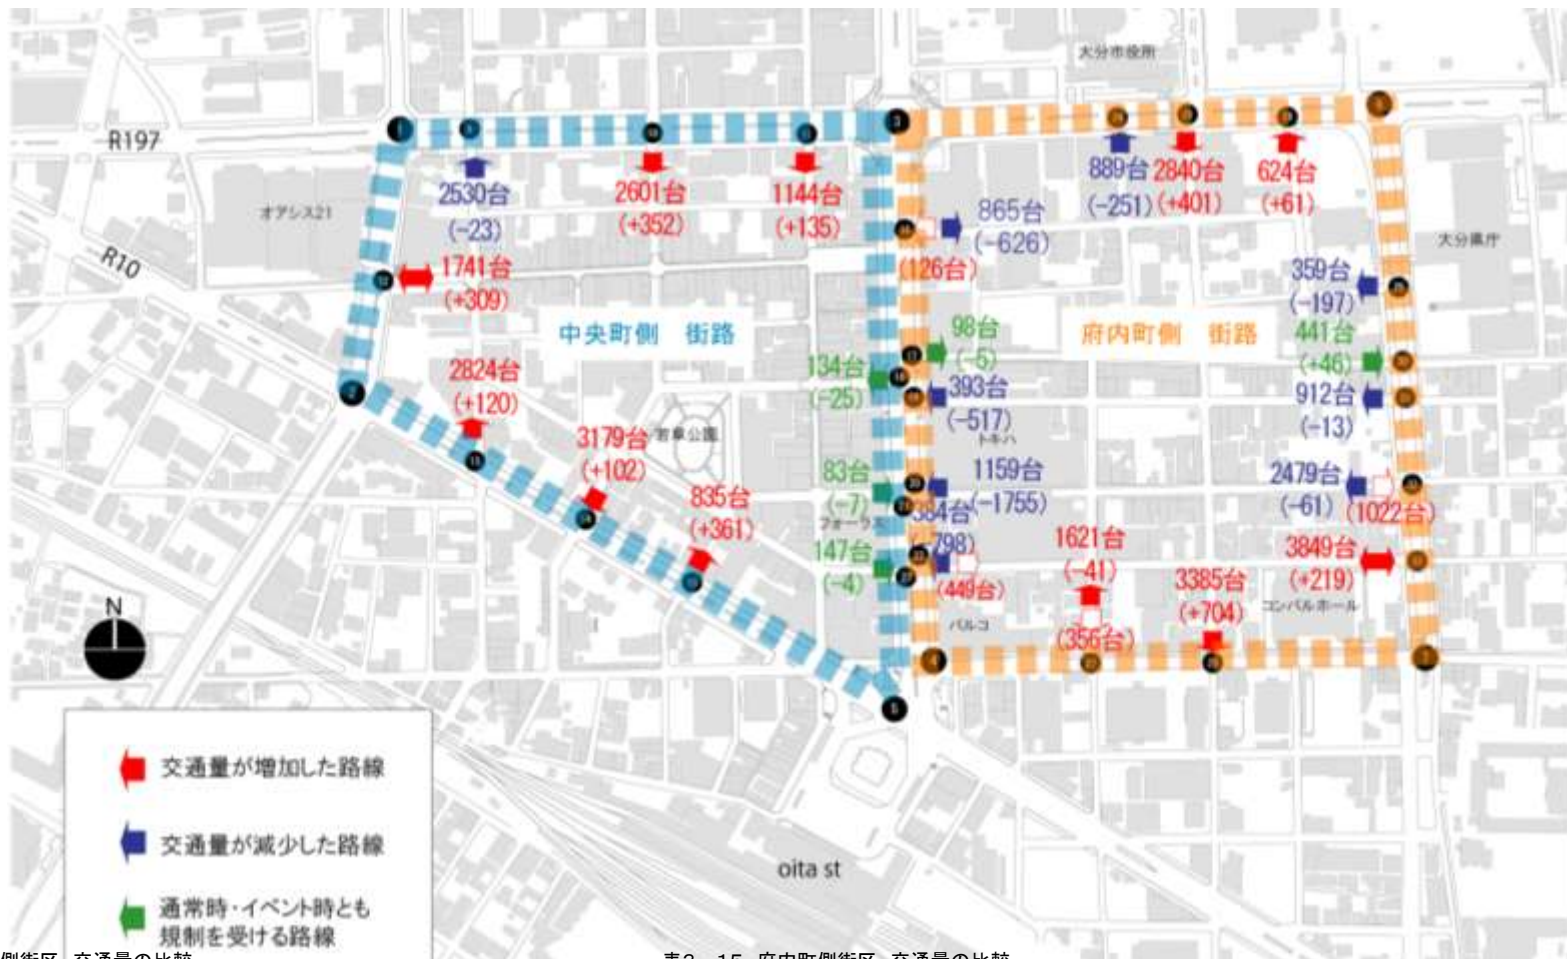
大分市役所

R197

2530台
(−23)

2601台
(+352)

1144台
(+135)

865台
(−626)

889台
(−251)

2840台
(+401)

624台
(+61)

オアシス21

R10

1741台
(+309)

(126台)

大分県庁

359台
(−197)

中央町側　街路

府内町側　街路

98台
(−5)

441台
(+46)

134台
(−25)

393台
(−517)

912台
(−13)

2824台
(+120)

トキハ

3179台
(+102)

若草公園

83台
(−7)

1159台
(−1755)

2479台
(−61)

(1022台)

835台
(+361)

フォーラス

384台
(−798)

1621台
(−41)

147台
(−4)

(449台)

3849台
(+219)

3385台
(+704)

コンパルホール

パルコ

(356台)

N

交通量が増加した路線

交通量が減少した路線

通常時・イベント時とも規制を受ける路線

oita st

側街区　交通量の比較

表3−15　府内町側街区　交通量の比較